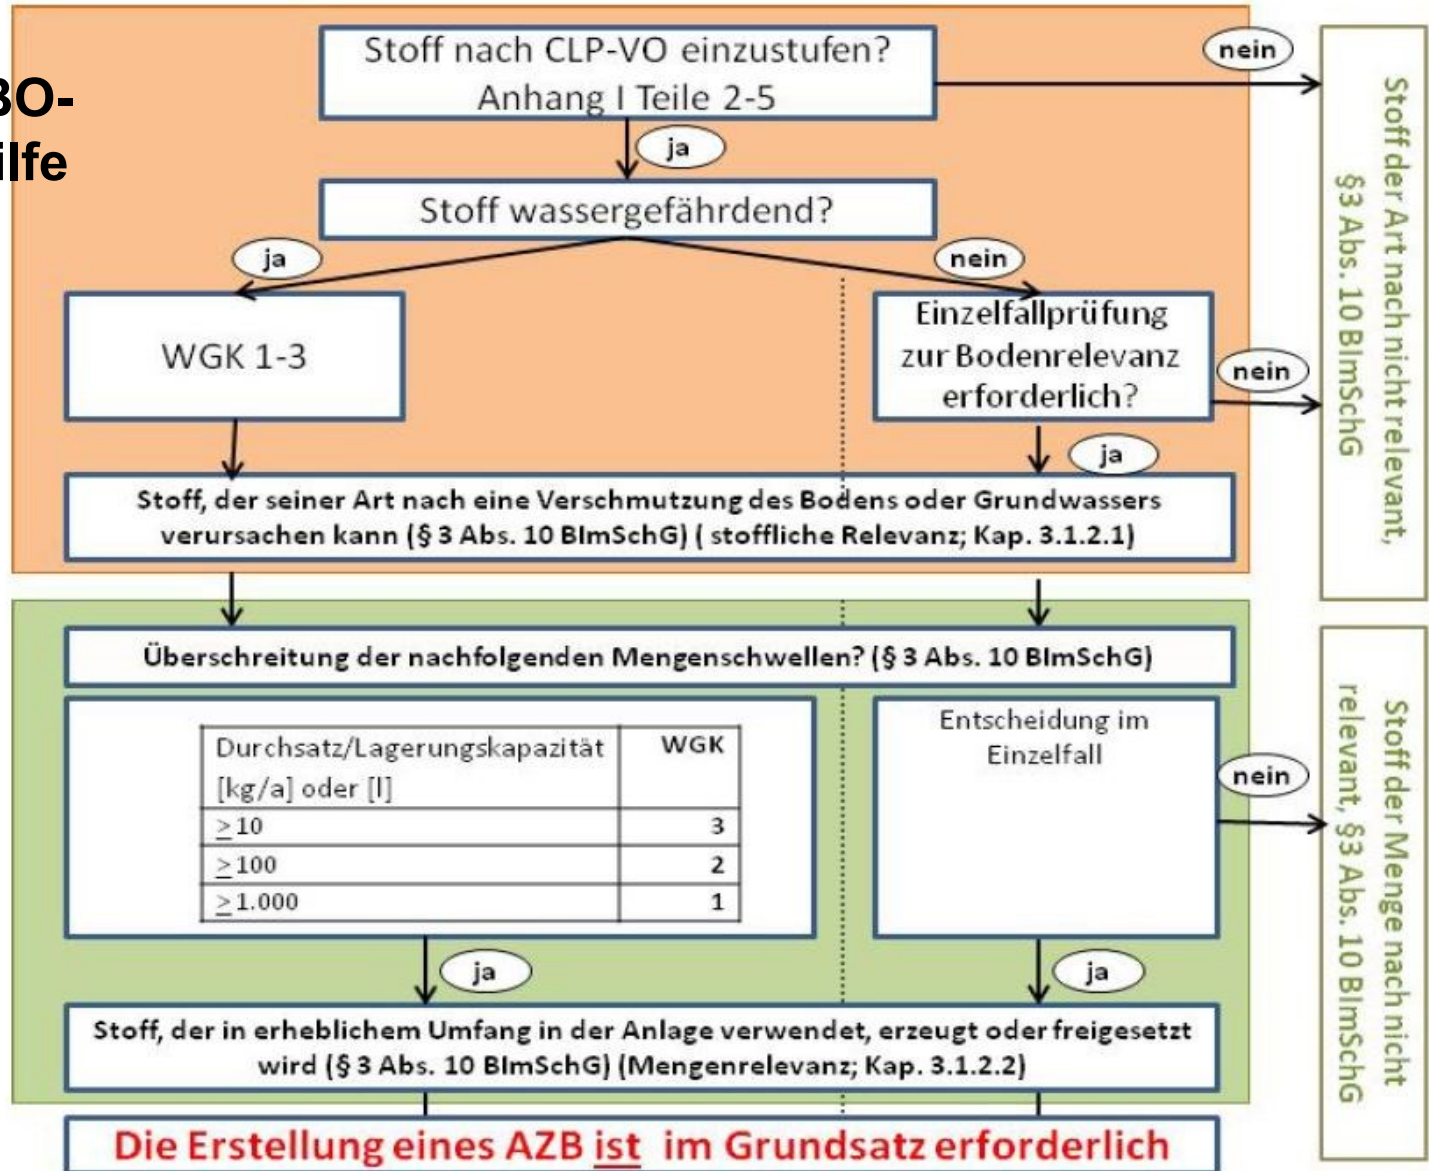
BO-
ilfe

Stoff nach CLP-VO einzustufen? Anhang I Teile 2-5

nein

ja

Stoff wassergefährdend?

ja

nein

WGK 1-3

Einzelfallprüfung zur Bodenrelevanz erforderlich?

nein

ja

Stoff, der seiner Art nach eine Verschmutzung des Bodens oder Grundwassers verursachen kann (§ 3 Abs. 10 BImSchG) ( stoffliche Relevanz; Kap. 3.1.2.1)

Stoff der Art nach nicht relevant, §3 Abs. 10 BImSchG

Überschreitung der nachfolgenden Mengenschwellen? (§ 3 Abs. 10 BImSchG)

| Durchsatz/Lagerungskapazität [kg/a] oder [l] | WGK |
|---|---|
| $\geq$10 | 3 |
| $\geq$100 | 2 |
| $\geq$1.000 | 1 |

Entscheidung im Einzelfall

nein

ja

ja

Stoff, der in erheblichem Umfang in der Anlage verwendet, erzeugt oder freigesetzt wird (§ 3 Abs. 10 BImSchG) (Mengenrelevanz; Kap. 3.1.2.2)

Stoff der Menge nach nicht relevant, §3 Abs. 10 BImSchG

Die Erstellung eines AZB ist im Grundsatz erforderlich